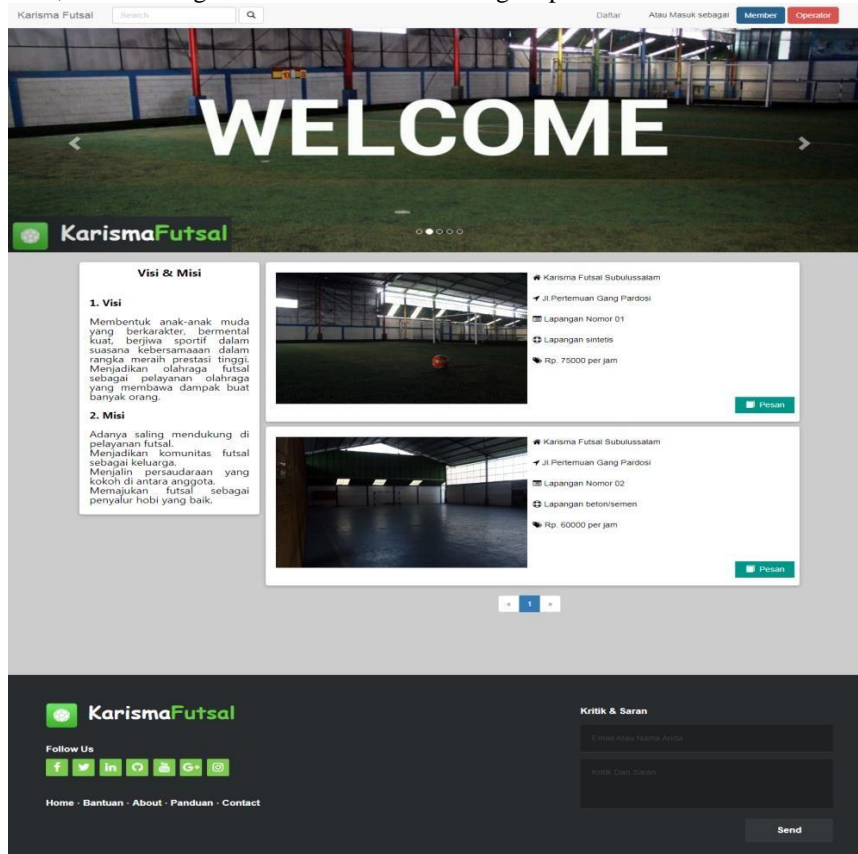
Karisma Futsal Search

Daftar Atau Masuk sebagai Member Operator

WELCOME

KarismaFutsal

Visi & Misi

1. Visi

Membentuk anak-anak muda yang berkarakter, bermental kuat, berjiwa sportif dalam suasana kebersamaaan dalam rangka meraih prestasi tinggi. Menjadikan olahraga futsal sebagai pelayanan olahraga yang membawa dampak buat banyak orang.

2. Misi

Adanya saling mendukung di pelayanan futsal.
Menjadikan komunitas futsal sebagai keluarga.
Menjalin persaudaraan yang kokoh di antara anggota.
Memajukan futsal sebagai penyalur hobi yang baik.

Karisma Futsal Subulussalam
Jl.Pertemuan Gang Pardosi
Lapangan Nomor 01
Lapangan sintetis
Rp. 75000 per jam

Pesan

Karisma Futsal Subulussalam
Jl.Pertemuan Gang Pardosi
Lapangan Nomor 02
Lapangan beton/semen
Rp. 60000 per jam

Pesan

« 1 »

KarismaFutsal

Follow Us

Home · Bantuan · About · Panduan · Contact

Kritik & Saran

Email Atau Nama Anda

Kritik Dan Saran

Send